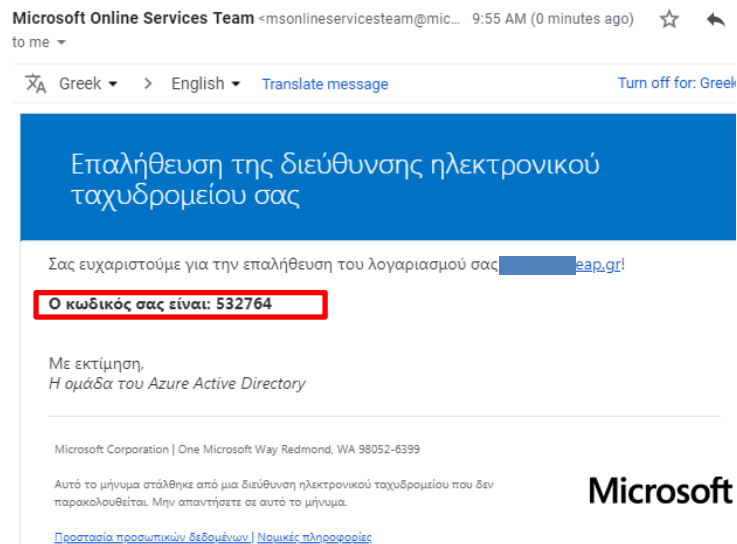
Microsoft Online Services Team <msonlineservicesteam@mic... 9:55 AM (0 minutes ago)
to me

Greek > English Translate message Turn off for: Greek

Επαλήθευση της διεύθυνσης ηλεκτρονικού ταχυδρομείου σας

Σας ευχαριστούμε για την επαλήθευση του λογαριασμού σας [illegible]eap.gr!

Ο κωδικός σας είναι: 532764

Με εκτίμηση,
Η ομάδα του Azure Active Directory

Microsoft Corporation | One Microsoft Way Redmond, WA 98052-6399

Αυτό το μήνυμα στάλθηκε από μια διεύθυνση ηλεκτρονικού ταχυδρομείου που δεν παρακολουθείται. Μην απαντήσετε σε αυτό το μήνυμα.

Microsoft

Προστασία προσωπικών δεδομένων | Νομικές πληροφορίες